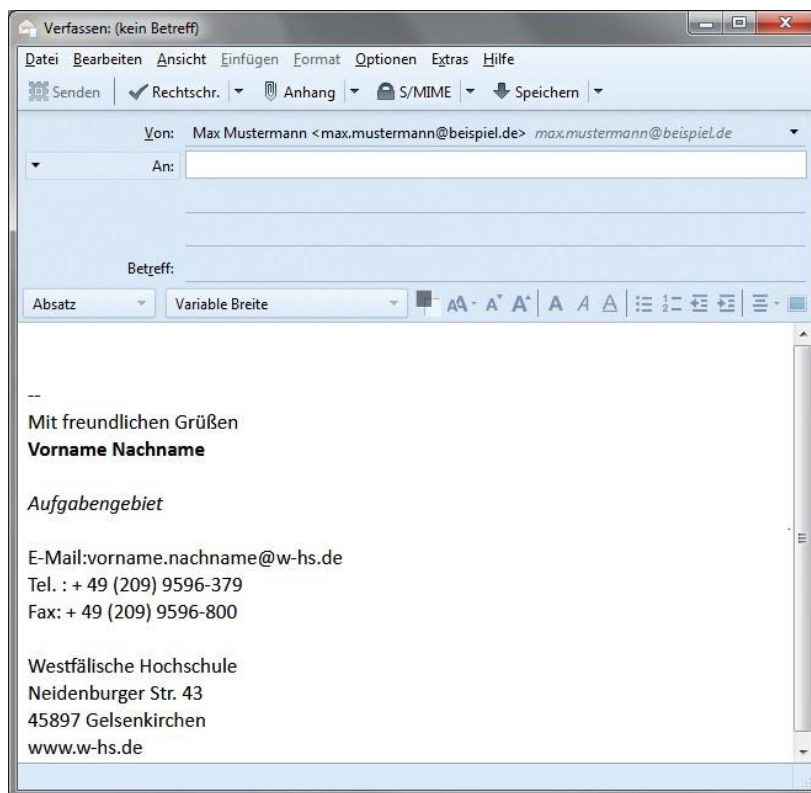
Verfassen: (kein Betreff)

Datei Bearbeiten Ansicht Einfügen Format Optionen Extras Hilfe

Senden | Rechtschr. | Anhang | S/MIME | Speichern

Von: Max Mustermann <max.mustermann@beispiel.de> max.mustermann@beispiel.de

An:

Betreff:

Absatz | Variable Breite

--
Mit freundlichen Grüßen
**Vorname Nachname**

*Aufgabengebiet*

E-Mail:vorname.nachname@w-hs.de
Tel. : + 49 (209) 9596-379
Fax: + 49 (209) 9596-800

Westfälische Hochschule
Neidenburger Str. 43
45897 Gelsenkirchen
www.w-hs.de